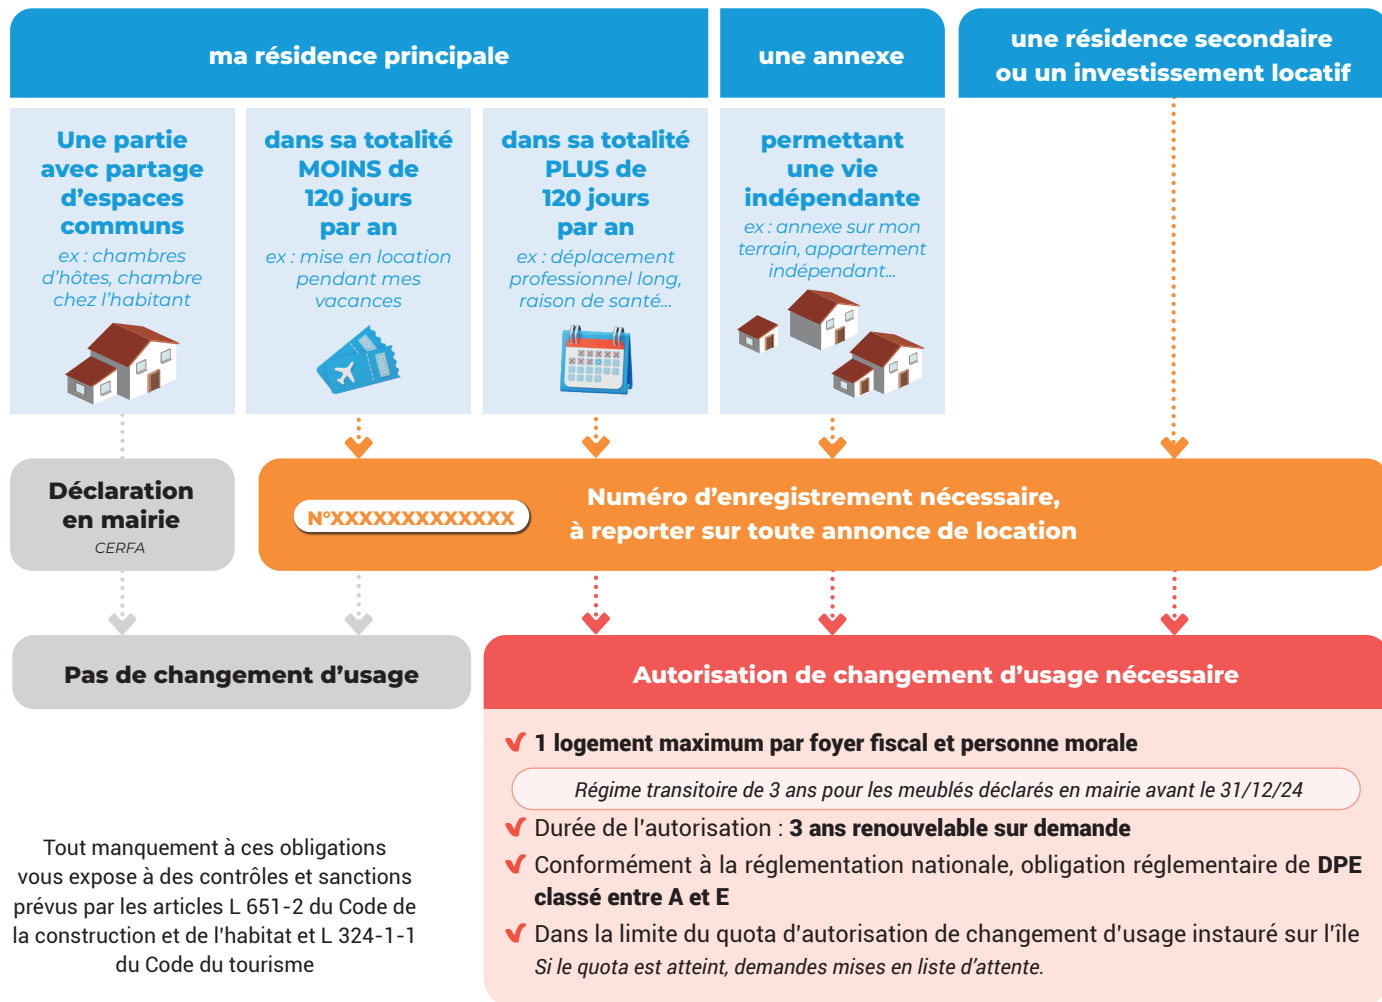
ma résidence principale

une annexe

une résidence secondaire ou un investissement locatif

Une partie avec partage d'espaces communs
ex : chambres d'hôtes, chambre chez l'habitant

dans sa totalité MOINS de 120 jours par an
ex : mise en location pendant mes vacances

dans sa totalité PLUS de 120 jours par an
ex : déplacement professionnel long, raison de santé...

permettant une vie indépendante
ex : annexe sur mon terrain, appartement indépendant...

Déclaration en mairie
CERFA

N°XXXXXXXXXXXXX

Numéro d'enregistrement nécessaire, à reporter sur toute annonce de location

Pas de changement d'usage

Autorisation de changement d'usage nécessaire

1 logement maximum par foyer fiscal et personne morale

Régime transitoire de 3 ans pour les meublés déclarés en mairie avant le 31/12/24

Durée de l'autorisation : 3 ans renouvelable sur demande

Conformément à la réglementation nationale, obligation réglementaire de DPE classé entre A et E

Dans la limite du quota d'autorisation de changement d'usage instauré sur l'île
Si le quota est atteint, demandes mises en liste d'attente.

Tout manquement à ces obligations vous expose à des contrôles et sanctions prévus par les articles L 651-2 du Code de la construction et de l'habitat et L 324-1-1 du Code du tourisme